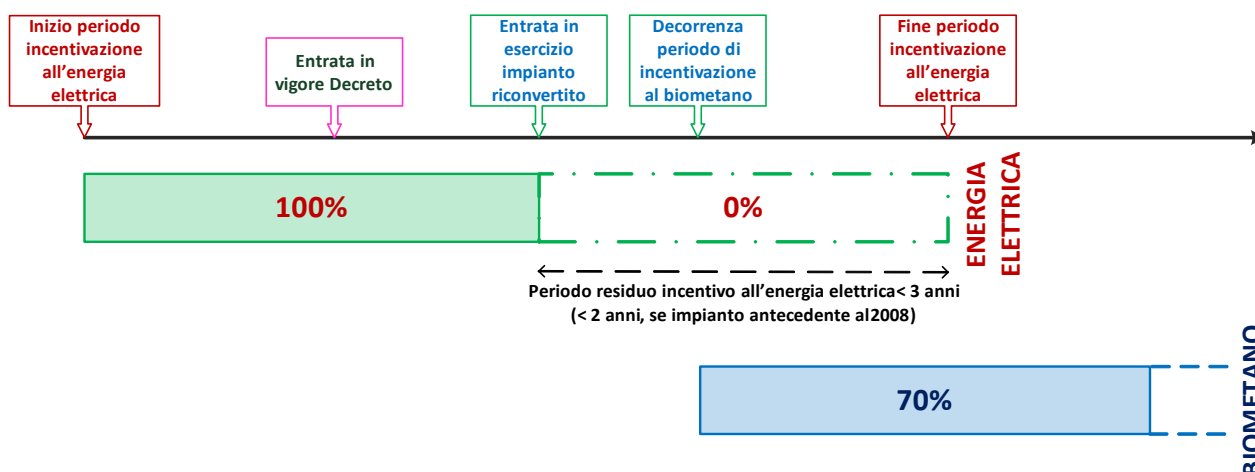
Inizio periodo incentivazione all'energia elettrica

Entrata in vigore Decreto

Entrata in esercizio impianto riconvertito

Decorrenza periodo di incentivazione al biometano

Fine periodo incentivazione all'energia elettrica

100%

0%

ENERGIA ELETTRICA

Periodo residuo incentivo all'energia elettrica< 3 anni (< 2 anni, se impianto antecedente al2008)

70%

BIOMETANO